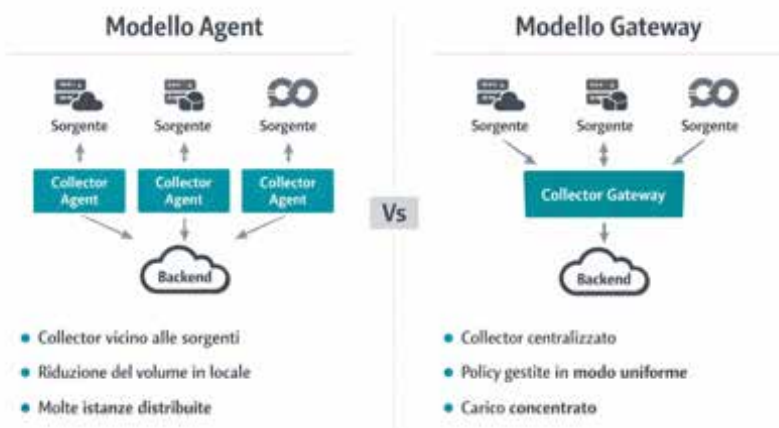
Modello Agent

Sorgente
Sorgente
Sorgente

Collector Agent
Collector Agent
Collector Agent

Backend

- Collector vicino alle sorgenti
- Riduzione del volume in locale
- Molte istanze distribuite

Vs

Modello Gateway

Sorgente
Sorgente
Sorgente

Collector Gateway

Backend

- Collector centralizzato
- Policy gestite in modo uniforme
- Carico concentrato